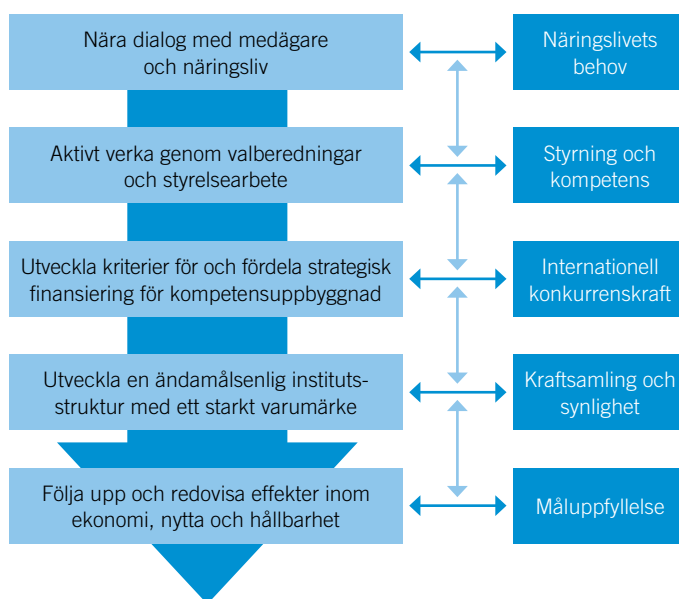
Nära dialog med medägare och näringsliv

Näringslivets behov

Aktivt verka genom valberedningar och styrelsearbete

Styrning och kompetens

Utveckla kriterier för och fördela strategisk finansiering för kompetensuppbyggnad

Internationell konkurrenskraft

Utveckla en ändamålsenlig institutsstruktur med ett starkt varumärke

Kraftsamling och synlighet

Följa upp och redovisa effekter inom ekonomi, nytta och hållbarhet

Måluppfyllelse